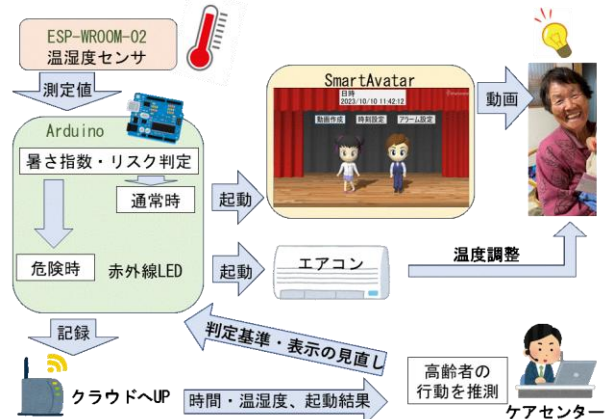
ESP-WROOM-02
温湿度センサ

測定値

Arduino

暑さ指数・リスク判定

通常時

危険時

赤外線LED

SmartAvatar

日時
2023/10/10 11:42:12

動画作成

時刻設定

アラーム設定

起動

動画

起動

エアコン

温度調整

記録

判定基準・表示の見直し

クラウドへUP

時間・温湿度、起動結果

高齢者の行動を推測

ケアセンター